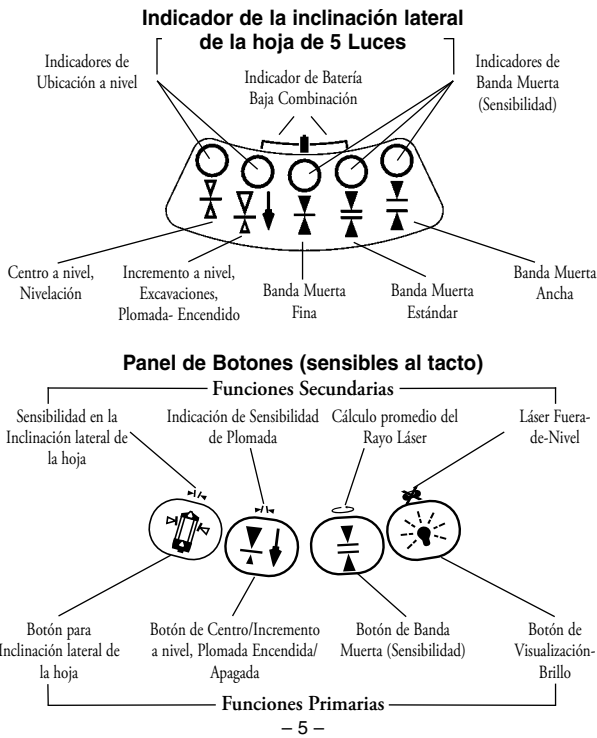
Indicador de la inclinación lateral de la hoja de 5 Luces

Indicadores de Ubicación a nivel

Indicador de Batería Baja Combinación

Indicadores de Banda Muerta (Sensibilidad)

Centro a nivel, Nivelación

Incremento a nivel, Excavaciones, Plomada- Encendido

Banda Muerta Fina

Banda Muerta Estándar

Banda Muerta Ancha

Panel de Botones (sensibles al tacto)

Funciones Secundarias

Sensibilidad en la Inclinación lateral de la hoja

Indicación de Sensibilidad de Plomada

Cálculo promedio del Rayo Láser

Láser Fuera-de-Nivel

Botón para Inclinación lateral de la hoja

Botón de Centro/Incremento a nivel, Plomada Encendida/ Apagada

Botón de Banda Muerta (Sensibilidad)

Botón de Visualización-Brillo

Funciones Primarias

– 5 –